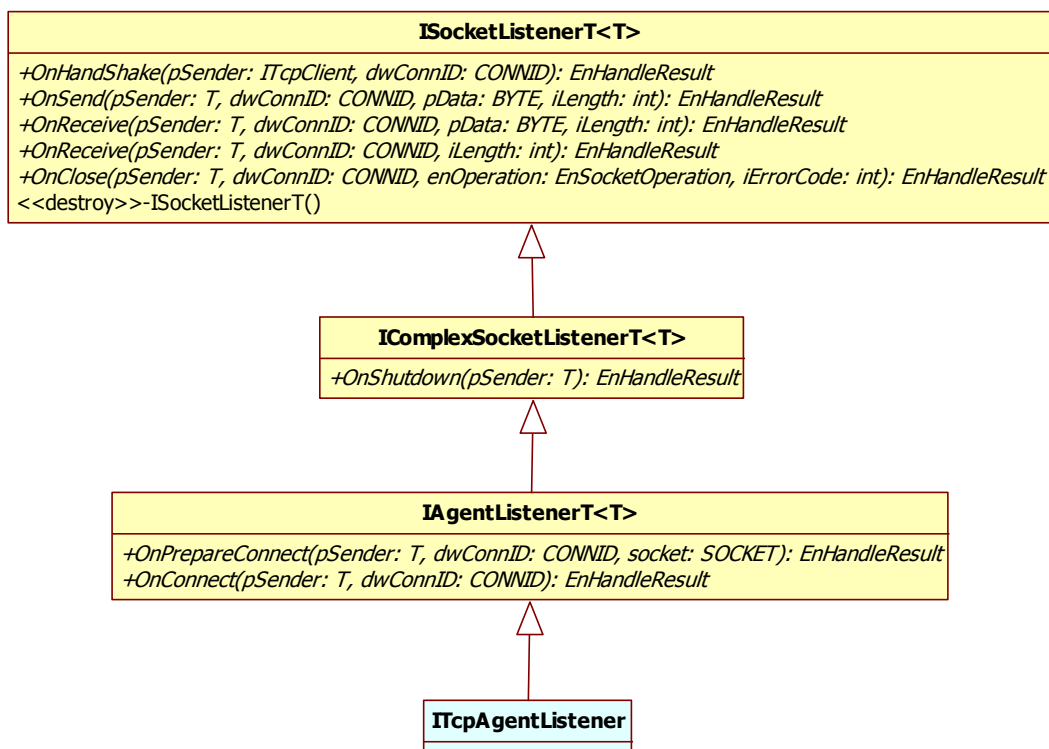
ISocketListenerT<T>

+OnHandShake(pSender: ITcpClient, dwConnID: CONNID): EnHandleResult
+OnSend(pSender: T, dwConnID: CONNID, pData: BYTE, iLength: int): EnHandleResult
+OnReceive(pSender: T, dwConnID: CONNID, pData: BYTE, iLength: int): EnHandleResult
+OnReceive(pSender: T, dwConnID: CONNID, iLength: int): EnHandleResult
+OnClose(pSender: T, dwConnID: CONNID, enOperation: EnSocketOperation, iErrorCode: int): EnHandleResult
<<destroy>>-ISocketListenerT()

IComplexSocketListenerT<T>

+OnShutdown(pSender: T): EnHandleResult

IAgentListenerT<T>

+OnPrepareConnect(pSender: T, dwConnID: CONNID, socket: SOCKET): EnHandleResult
+OnConnect(pSender: T, dwConnID: CONNID): EnHandleResult

ITcpAgentListener